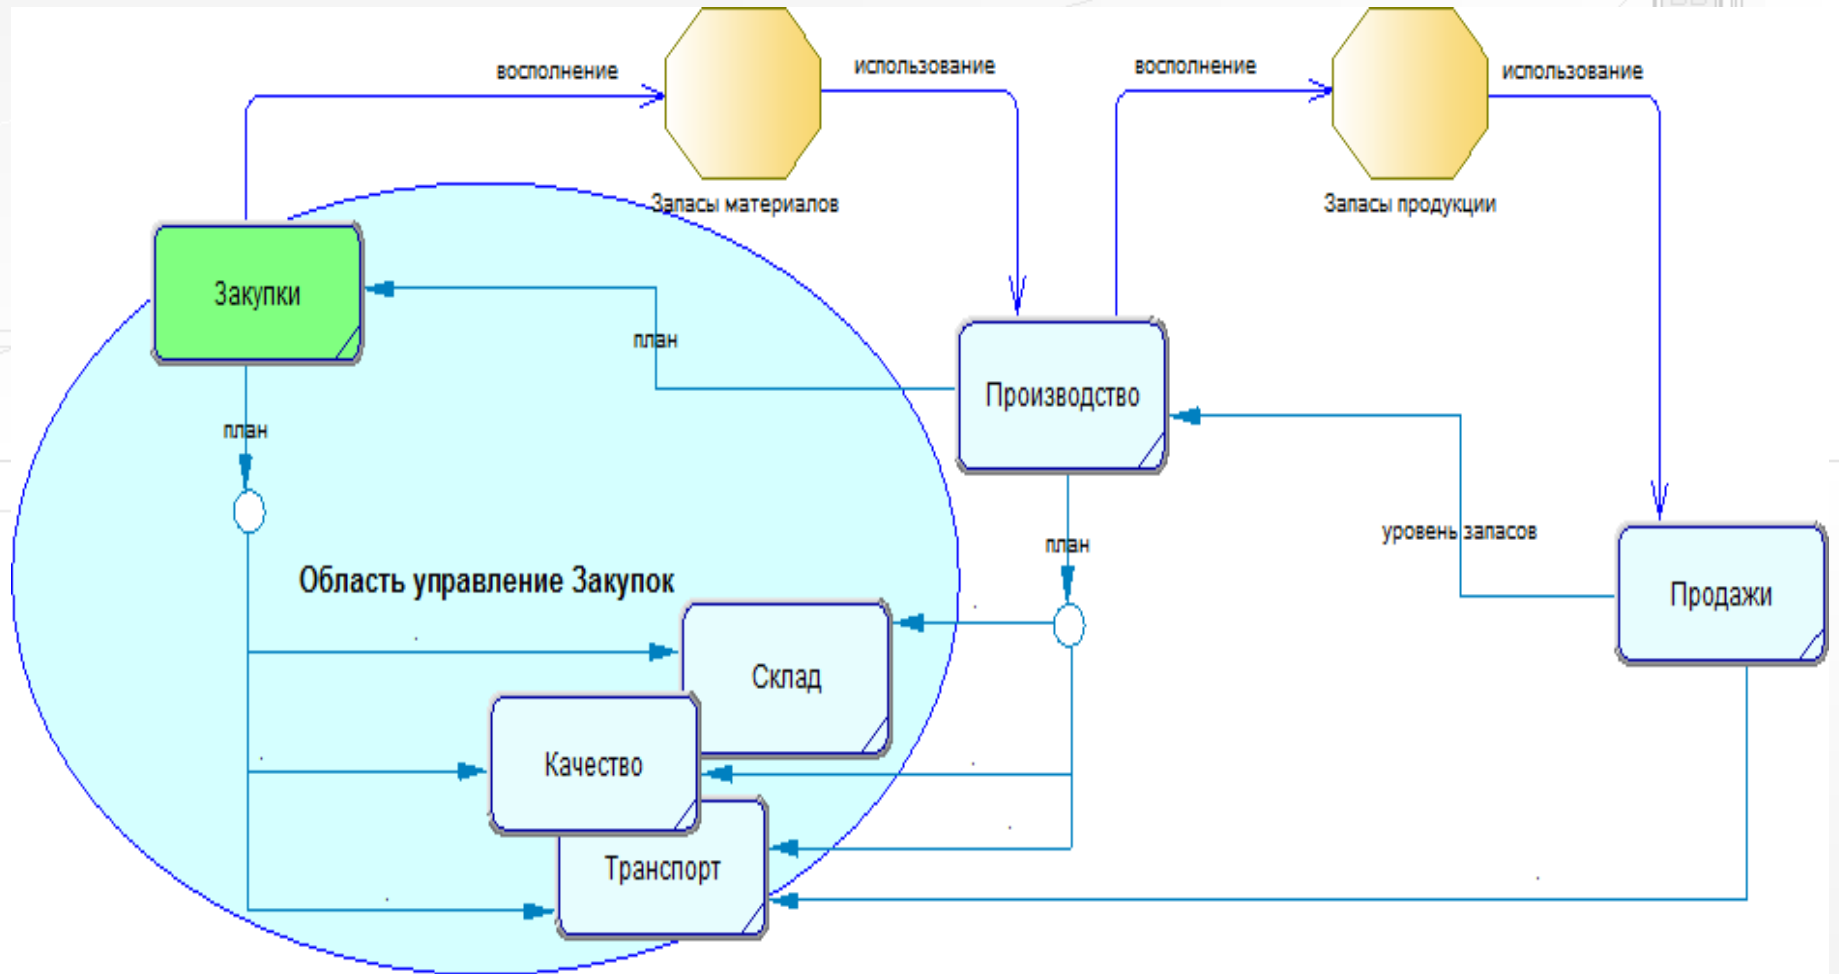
восполнение

использование

восполнение

использование

Запасы материалов

Запасы продукции

Закупки

план

Производство

план

уровень запасов

план

Продажи

Область управление Закупок

Склад

Качество

Транспорт